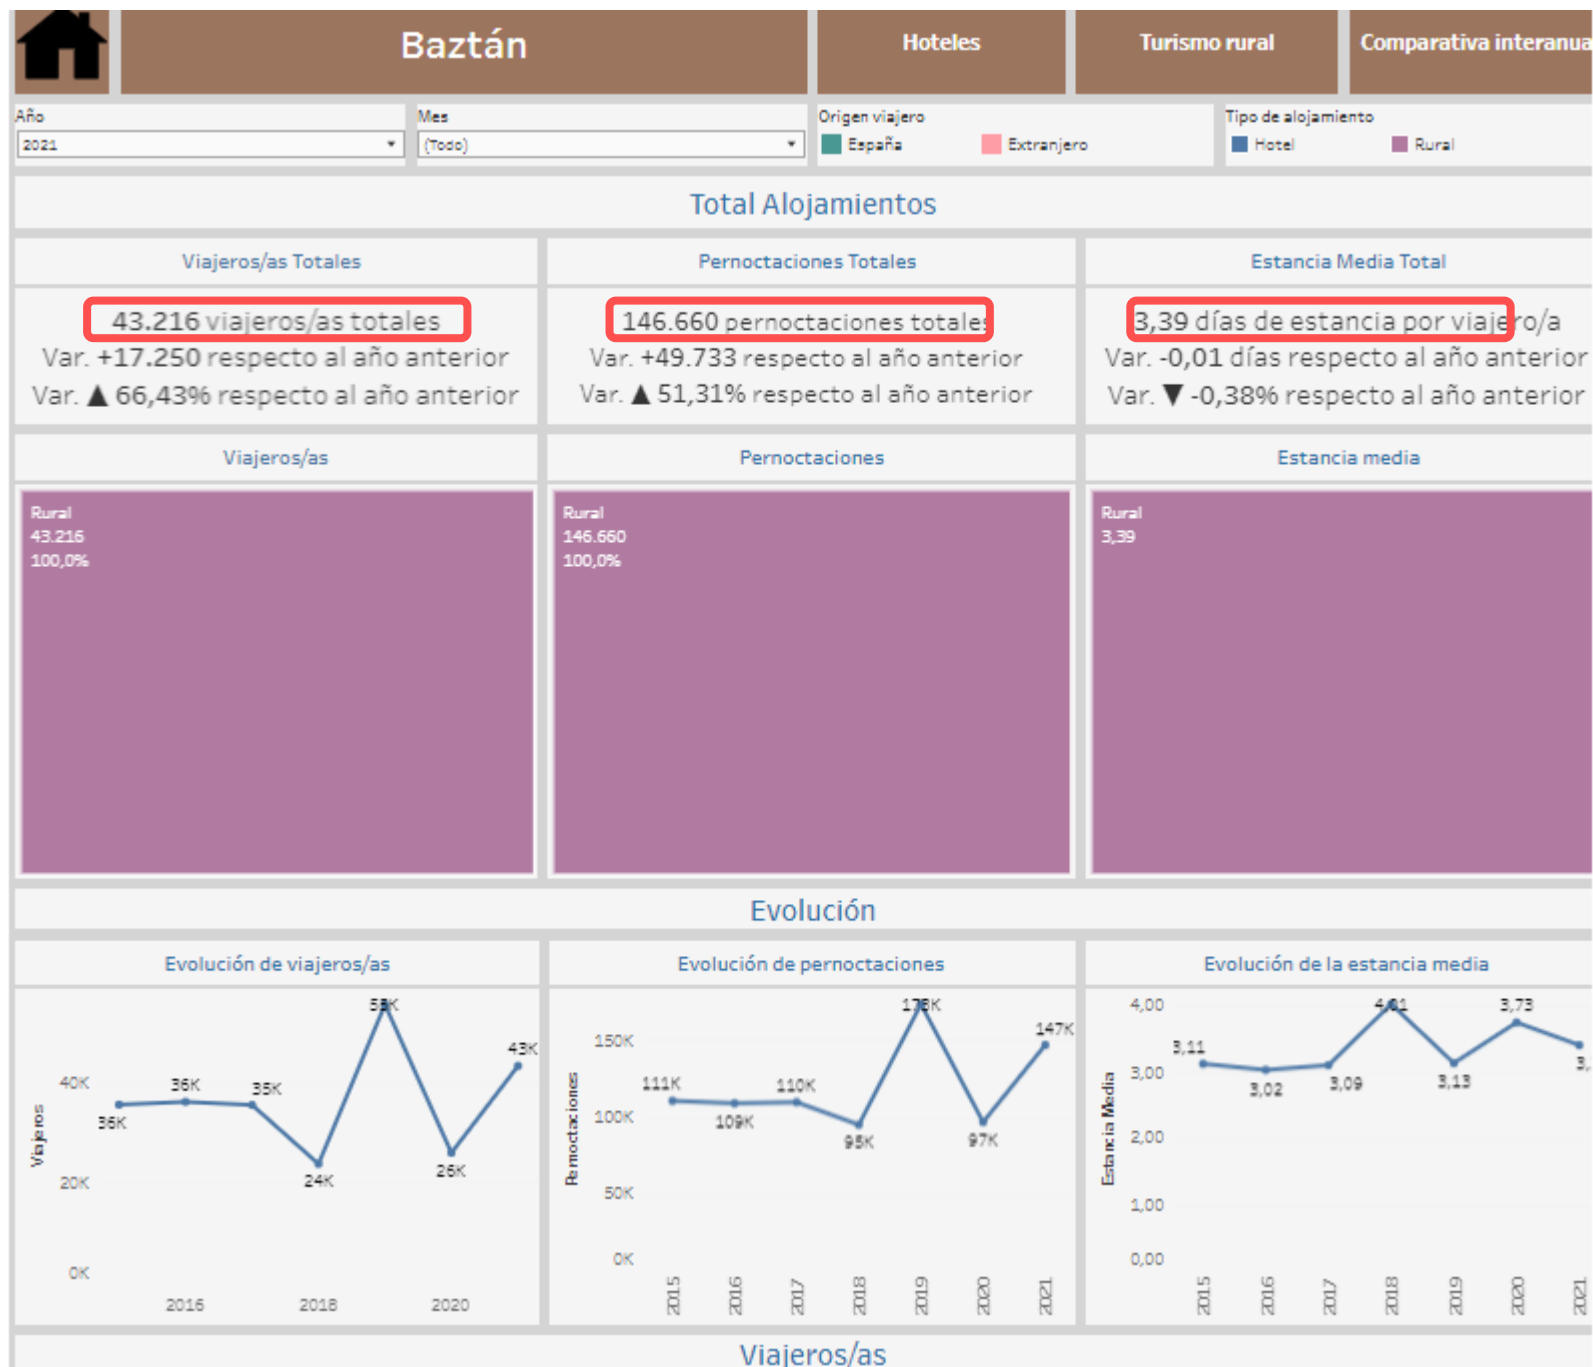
Baztán

Hoteles

Turismo rural

Comparativa interanua

Año
2021

Mes
(Todo)

Origen viajero
España
Extranjero

Tipo de alojamiento
Hotel
Rural

Total Alojamientos

Viajeros/as Totales

43.216 viajeros/as totales
Var. +17.250 respecto al año anterior
Var. ▲ 66,43% respecto al año anterior

Pernoctaciones Totales

146.660 pernoctaciones totales
Var. +49.733 respecto al año anterior
Var. ▲ 51,31% respecto al año anterior

Estancia Media Total

3,39 días de estancia por viajero/a
Var. -0,01 días respecto al año anterior
Var. ▼ -0,38% respecto al año anterior

Viajeros/as

Rural
43.216
100,0%

Pernoctaciones

Rural
146.660
100,0%

Estancia media

Rural
3,39

Evolución

Evolución de viajeros/as

Viajeros
40K
20K
0K
36K
36K
35K
24K
58K
26K
43K
2016
2018
2020

Evolución de pernoctaciones

Pernoctaciones
150K
100K
50K
0K
111K
109K
110K
95K
178K
97K
147K
2015
2016
2017
2018
2019
2020
2021

Evolución de la estancia media

Estancia Media
4,00
3,00
2,00
1,00
0,00
3,11
3,02
3,09
4,01
3,13
3,73
3,
2015
2016
2017
2018
2019
2020
2021

Viajeros/as